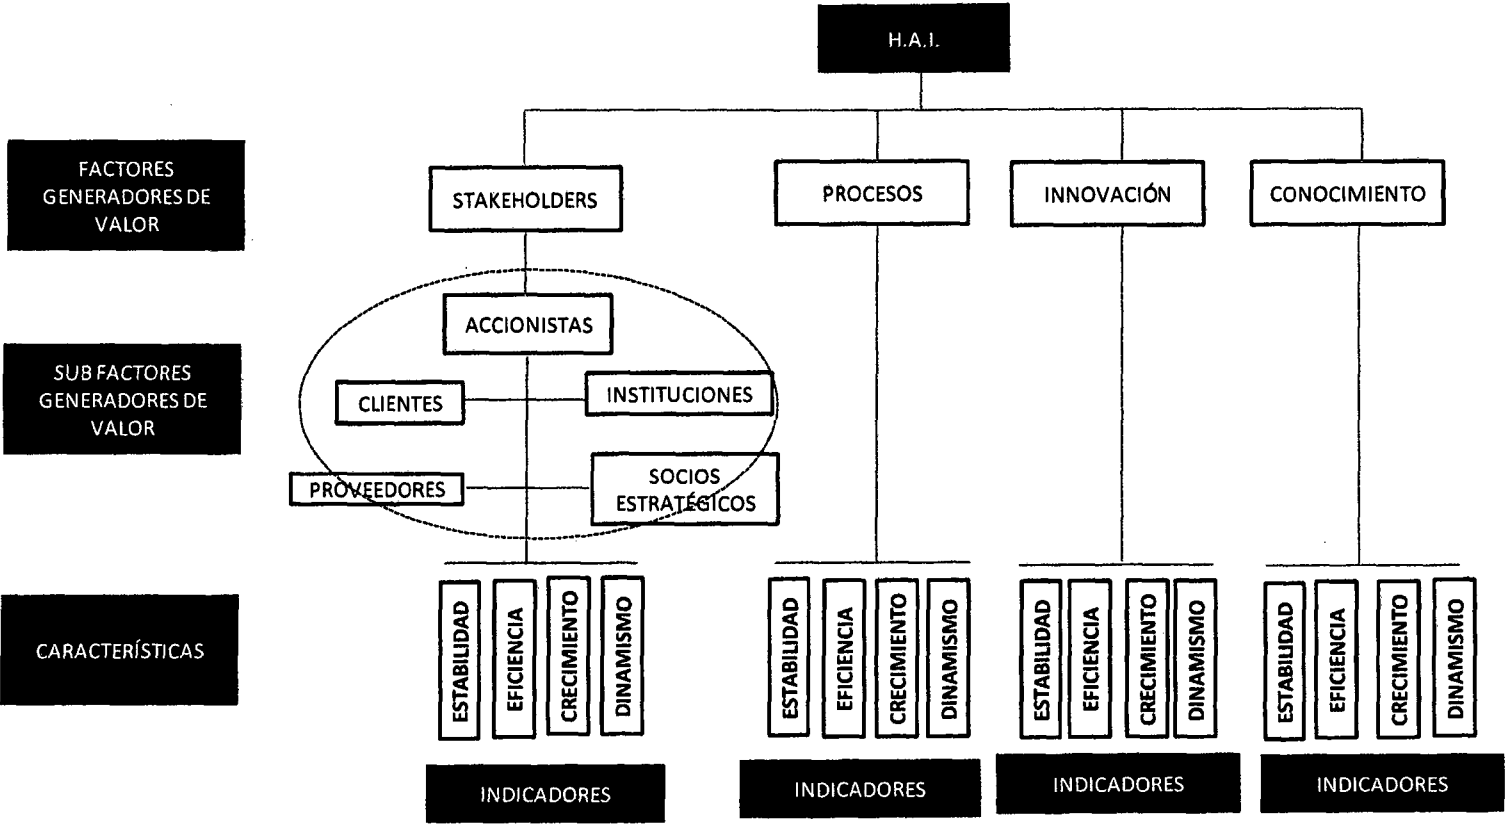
H.A.I.

FACTORES GENERADORES DE VALOR

STAKEHOLDERS

PROCESOS

INNOVACIÓN

CONOCIMIENTO

SUB FACTORES GENERADORES DE VALOR

ACCIONISTAS

CLIENTES

INSTITUCIONES

PROVEEDORES

SOCIOS ESTRATÉGICOS

CARACTERÍSTICAS

ESTABILIDAD
EFICIENCIA
CRECIMIENTO
DINAMISMO

ESTABILIDAD
EFICIENCIA
CRECIMIENTO
DINAMISMO

ESTABILIDAD
EFICIENCIA
CRECIMIENTO
DINAMISMO

ESTABILIDAD
EFICIENCIA
CRECIMIENTO
DINAMISMO

INDICADORES

INDICADORES

INDICADORES

INDICADORES